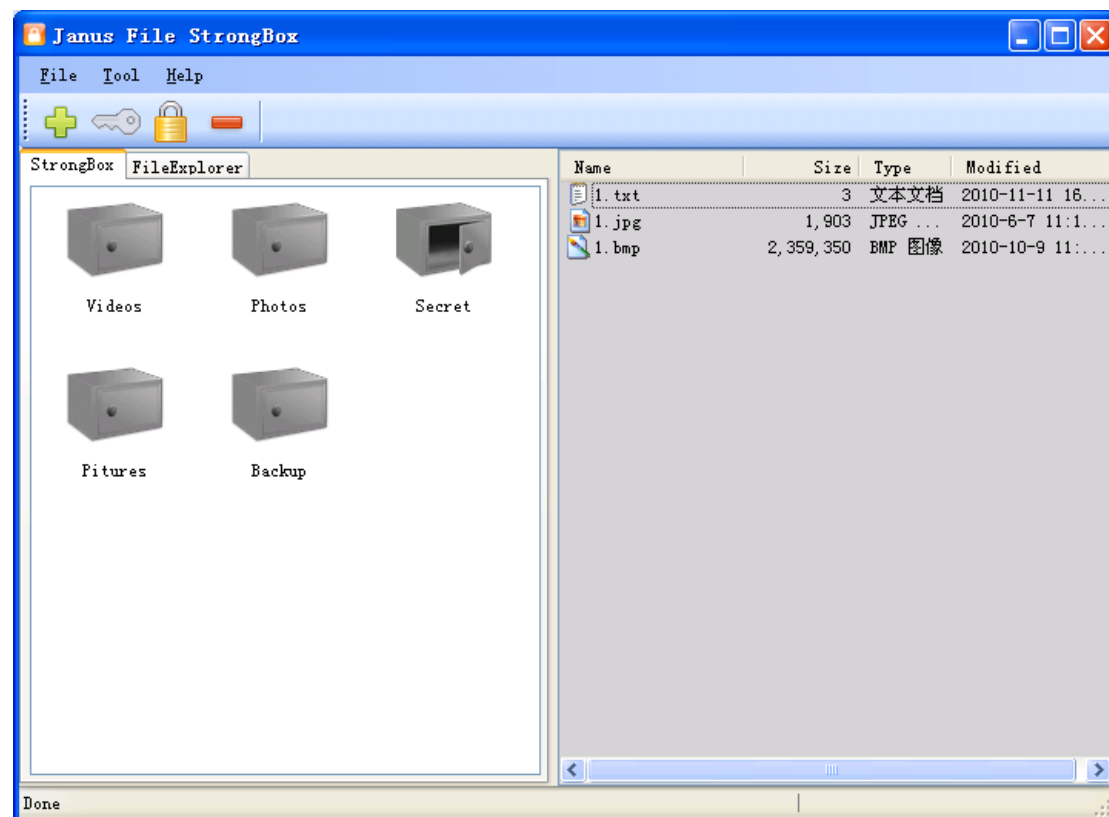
Janus File StrongBox

File Tool Help

StrongBox FileExplorer

Videos Photos Secret

Pitures Backup

| Name | Size | Type | Modified |
|---|---|---|---|
| 1.txt | 3 | 文本文档 | 2010-11-11 16... |
| 1.jpg | 1,903 | JPEG ... | 2010-6-7 11:1... |
| 1.bmp | 2,359,350 | BMP 图像 | 2010-10-9 11:... |

Done